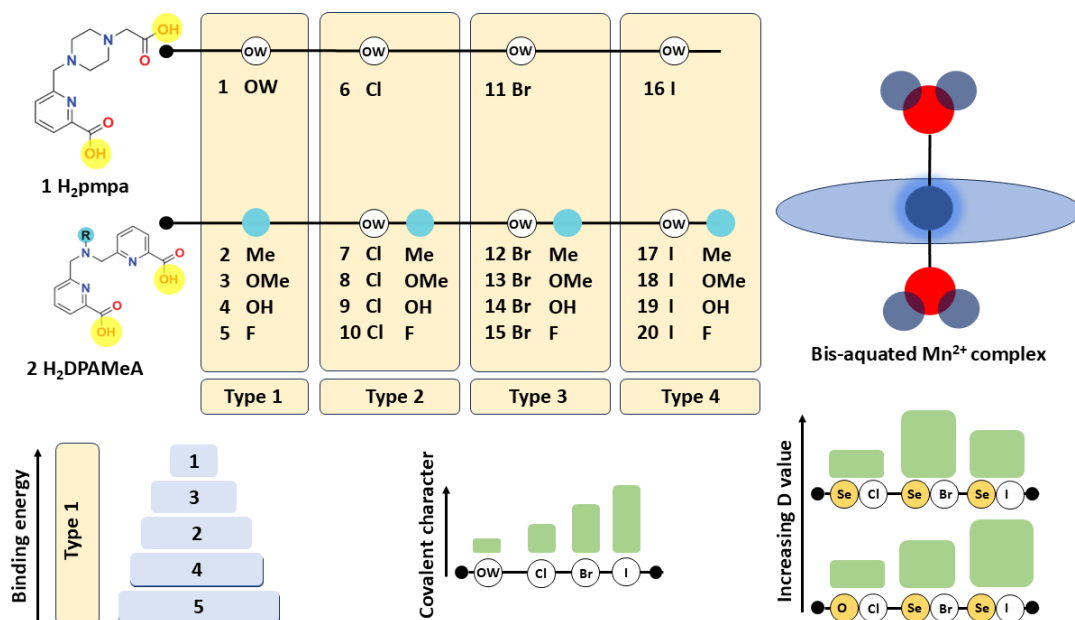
OH
O
N
N
O
N
OH
1 H$_2$pmpa

R
N
N
O
OH
N
O
OH
2 H$_2$DPAMeA

OW
1 OW
2 Me
3 OMe
4 OH
5 F
Type 1

OW
6 Cl
OW
7 Cl Me
8 Cl OMe
9 Cl OH
10 Cl F
Type 2

OW
11 Br
OW
12 Br Me
13 Br OMe
14 Br OH
15 Br F
Type 3

OW
16 I
OW
17 I Me
18 I OMe
19 I OH
20 I F
Type 4

Bis-aquated Mn$^{2+}$ complex

Binding energy
Type 1
1
3
2
4
5

Covalent character
OW Cl Br I

Increasing D value
Se Cl Se Br Se I
O Cl Se Br Se I